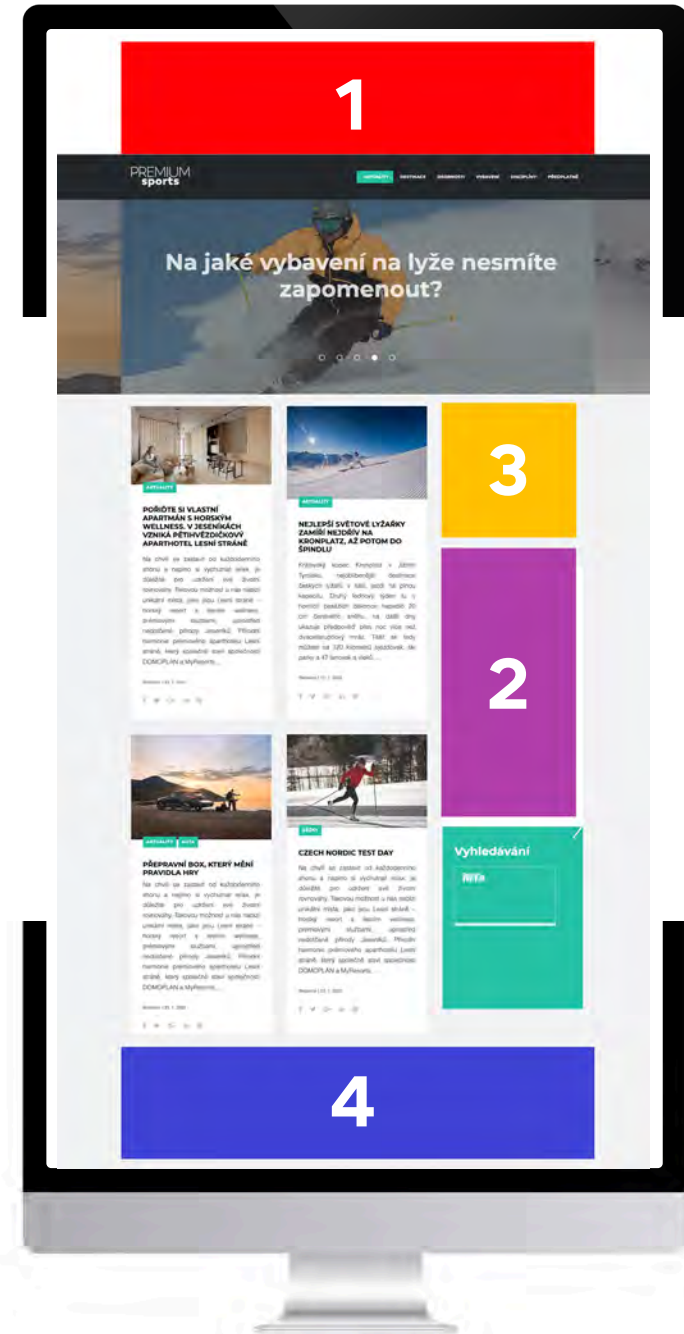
1

PREMIUM sports

AKTUALITY DESTINACE DOBRODRUŽSTVÍ VYBAVENÍ DISCIPLÍNY PŘEDPLATNÉ

Na jaké vybavení na lyže nesmíte zapomenout?

AKTUALITY

POŘIĎTE SI VLASTNÍ APARTMÁN S HORSKÝM WELLNESS. V JESENÍKÁCH VZNIKÁ PĚTIHVĚZDIČKOVÝ APARTHOTEL LESNÍ STRÁNĚ

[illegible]

AKTUALITY

NEJLEPŠÍ SVĚTOVÉ LYŽAŘKY ZAMÍŘÍ NEJDŘÍV NA KRONPLATZ, AŽ POTOM DO ŠPINDLU

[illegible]

3

2

AKTUALITY AUTA

PŘEPRAVNÍ BOX, KTERÝ MĚNÍ PRAVIDLA HRY

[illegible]

BĚHY

CZECH NORDIC TEST DAY

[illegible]

Vyhledávání

4